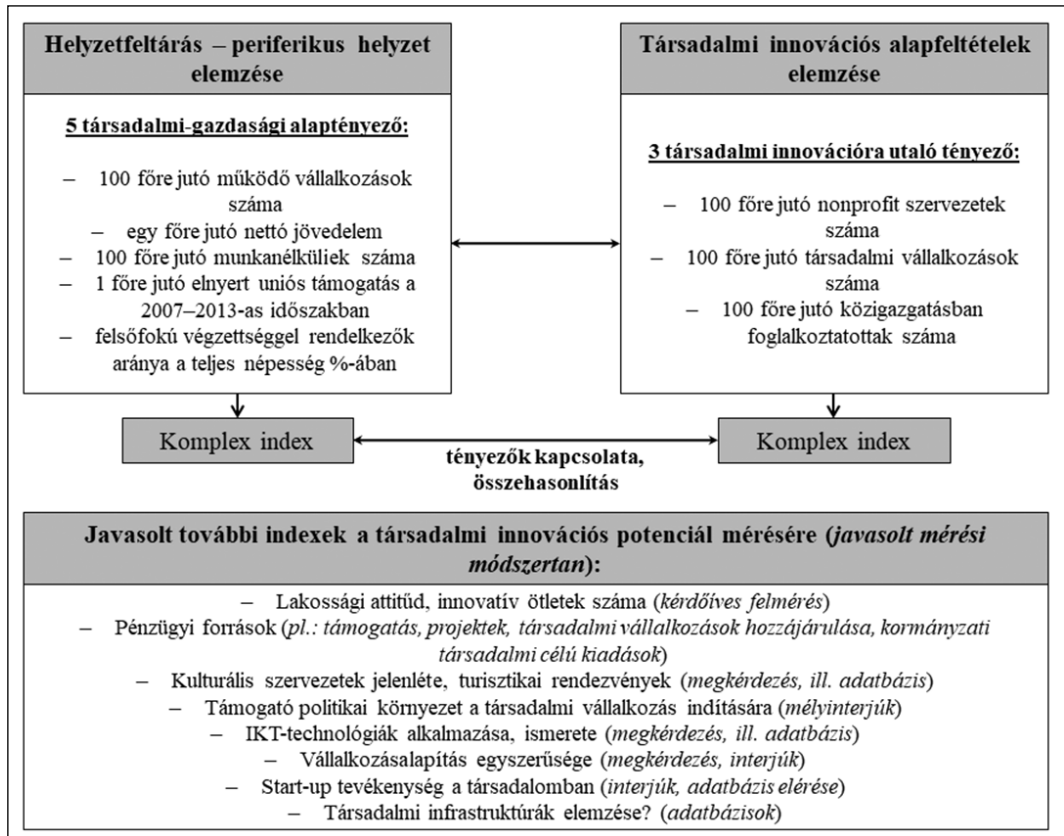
Helyzetfeltárás – periferikus helyzet elemzése

5 társadalmi-gazdasági alaptényező:

– 100 főre jutó működő vállalkozások száma
– egy főre jutó nettó jövedelem
– 100 főre jutó munkanélküliek száma
– 1 főre jutó elnyert uniós támogatás a 2007–2013-as időszakban
– felsőfokú végzettséggel rendelkezők aránya a teljes népesség %-ában

Társadalmi innovációs alapfeltételek elemzése

3 társadalmi innovációra utaló tényező:

– 100 főre jutó nonprofit szervezetek száma
– 100 főre jutó társadalmi vállalkozások száma
– 100 főre jutó közigazgatásban foglalkoztatottak száma

Komplex index

tényezők kapcsolata, összehasonlítás

Komplex index

Javasolt további indexek a társadalmi innovációs potenciál mérésére (*javasolt mérési módszertan*):

– Lakossági attitűd, innovatív ötletek száma (*kérdőíves felmérés*)
– Pénzügyi források (*pl.: támogatás, projektek, társadalmi vállalkozások hozzájárulása, kormányzati társadalmi célú kiadások*)
– Kulturális szervezetek jelenléte, turisztikai rendezvények (*megkérdezés, ill. adatbázis*)
– Támogató politikai környezet a társadalmi vállalkozás indítására (*mélyinterjúk*)
– IKT-technológiák alkalmazása, ismerete (*megkérdezés, ill. adatbázis*)
– Vállalkozásalapítás egyszerűsége (*megkérdezés, interjúk*)
– Start-up tevékenység a társadalomban (*interjúk, adatbázis elérése*)
– Társadalmi infrastruktúrák elemzése? (*adatbázisok*)